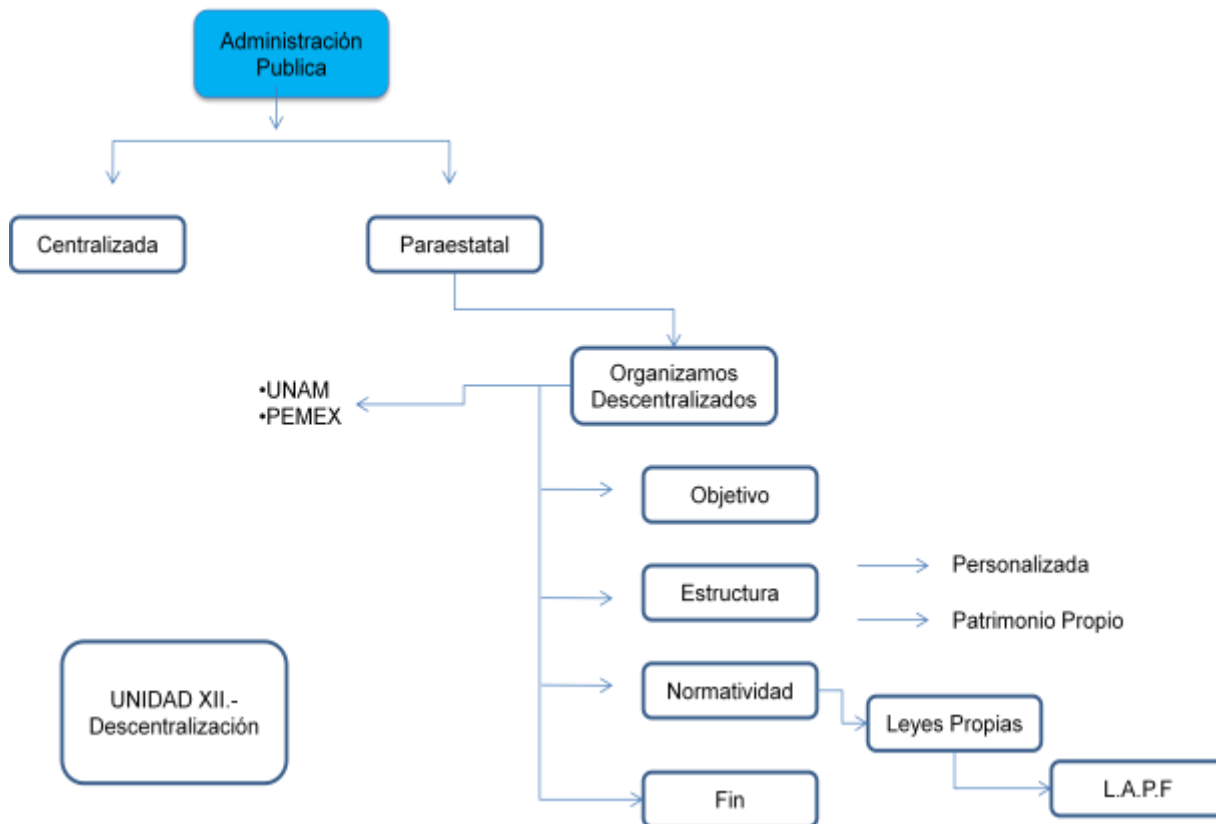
Administración Publica

Centralizada

Paraestatal

Organizamos Descentralizados

•UNAM
•PEMEX

Objetivo

Estructura

Personalizada

Patrimonio Propio

Normatividad

Leyes Propias

L.A.P.F

Fin

UNIDAD XII.- Descentralización